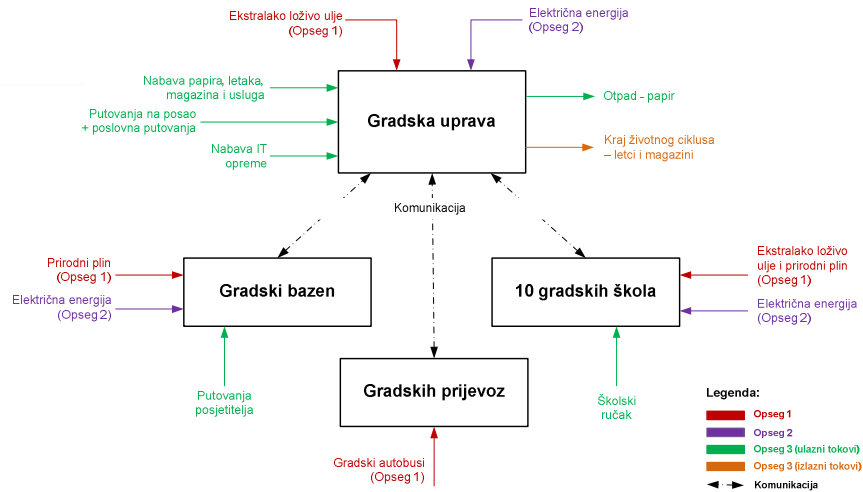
Ekstralako loživo ulje
(Opseg 1)

Električna energija
(Opseg 2)

Nabava papira, letaka, magazina i usluga

Putovanja na posao + poslovna putovanja

Nabava IT opreme

Gradska uprava

Otpad - papir

Kraj životnog ciklusa – letci i magazini

Komunikacija

Prirodni plin
(Opseg 1)

Električna energija
(Opseg 2)

Gradski bazen

Putovanja posjetitelja

Gradskih prijevoz

Gradski autobusi
(Opseg 1)

10 gradskih škola

Ekstralako loživo ulje i prirodni plin
(Opseg 1)

Električna energija
(Opseg 2)

Školski ručak

Legenda:
Opseg 1
Opseg 2
Opseg 3 (ulazni tokovi)
Opseg 3 (izlazni tokovi)
Komunikacija